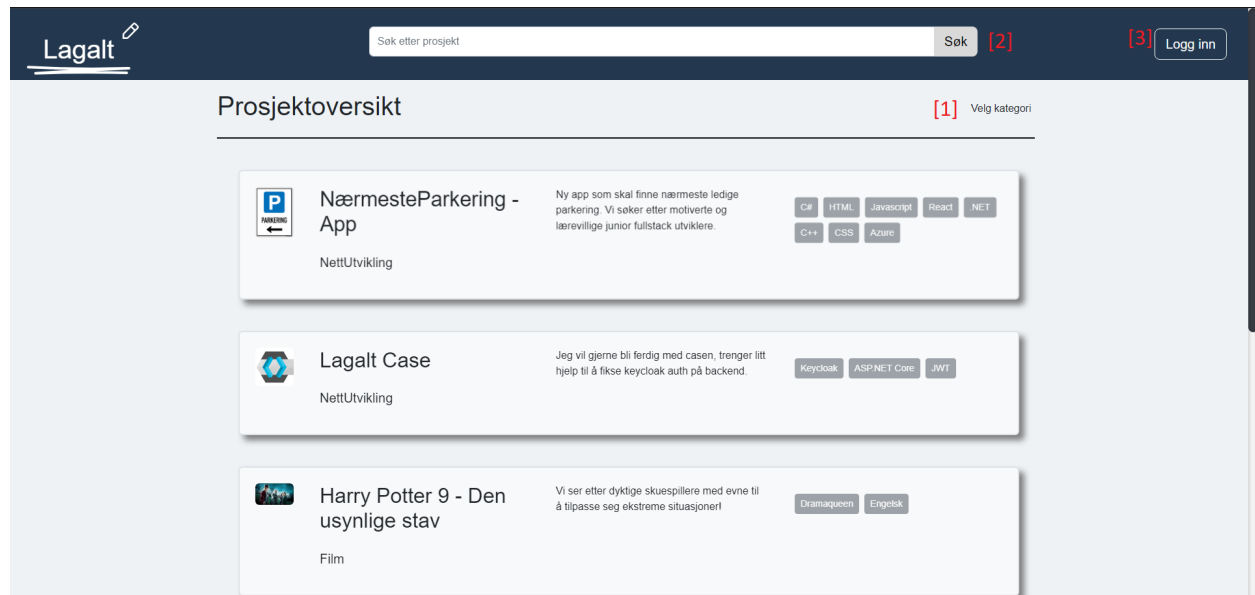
Lagalt

Søk etter prosjekt

Søk [2]

[3] Logg inn

Prosjektoversikt

[1] Velg kategori

P
PARKERING

NærmesteParkering - App

NettUtvikling

Ny app som skal finne nærmeste ledige parkering. Vi søker etter motiverte og lærevillige junior fullstack utviklere.

C# HTML Javascript React .NET C++ CSS Azure

Lagalt Case

NettUtvikling

Jeg vil gjerne bli ferdig med casen, trenger litt hjelp til å fikse keycloak auth på backend.

Keycloak ASP.NET Core JWT

Harry Potter 9 - Den usynlige stav

Film

Vi ser etter dyktige skuespillere med evne til å tilpasse seg ekstreme situasjoner!

Dramaqueen Engelsk